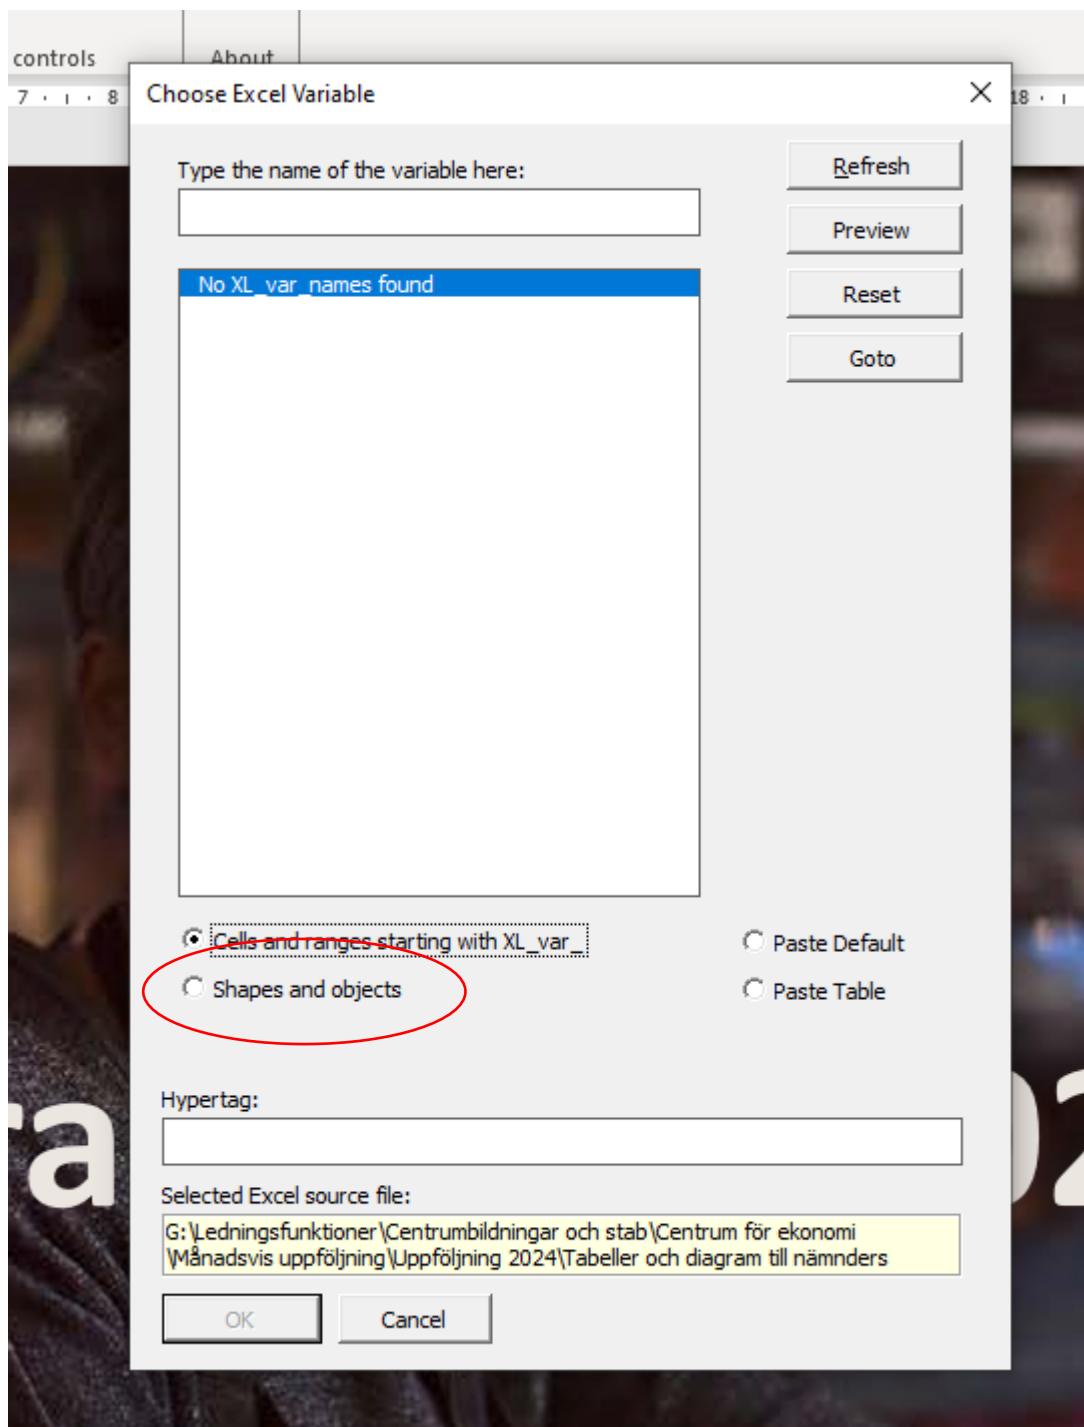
controls
About
7 · ı · 8
18 · ı

Choose Excel Variable

Type the name of the variable here:

Refresh
Preview
Reset
Goto

No XL_var_names found

Cells and ranges starting with XL_var_
Shapes and objects

Paste Default
Paste Table

Hypertag:

Selected Excel source file:
G:\Ledningsfunktioner\Centrumbildningar och stab\Centrum för ekonomi \Månadsvis uppföljning\Uppföljning 2024\Tabeller och diagram till nämnders

OK
Cancel